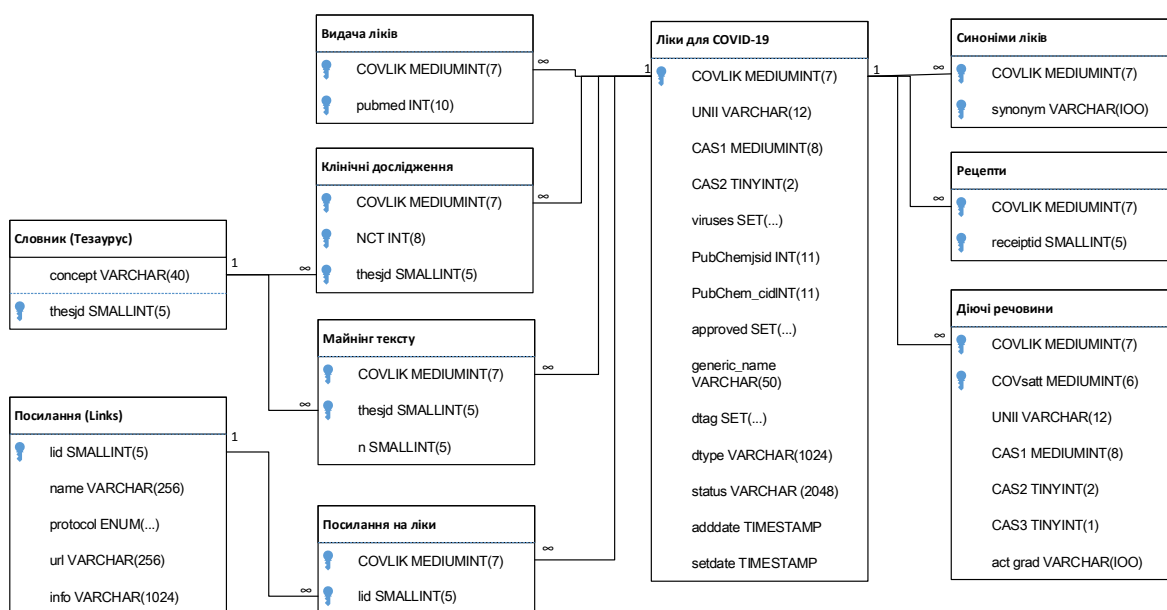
Видача ліків
COVLIK MEDIUMINT(7)
pubmed INT(10)

Клінічні дослідження
COVLIK MEDIUMINT(7)
NCT INT(8)
thesjd SMALLINT(5)

Словник (Тезаурус)
concept VARCHAR(40)
thesjd SMALLINT(5)

Майнінг тексту
COVLIK MEDIUMINT(7)
thesjd SMALLINT(5)
n SMALLINT(5)

Посилання (Links)
lid SMALLINT(5)
name VARCHAR(256)
protocol ENUM(...)
url VARCHAR(256)
info VARCHAR(1024)

Посилання на ліки
COVLIK MEDIUMINT(7)
lid SMALLINT(5)

Ліки для COVID-19
COVLIK MEDIUMINT(7)
UNII VARCHAR(12)
CAS1 MEDIUMINT(8)
CAS2 TINYINT(2)
viruses SET(...)
PubChemjsid INT(11)
PubChem_cidINT(11)
approved SET(...)
generic_name VARCHAR(50)
dtag SET(...)
dtype VARCHAR(1024)
status VARCHAR (2048)
adddate TIMESTAMP
setdate TIMESTAMP

Синоніми ліків
COVLIK MEDIUMINT(7)
synonym VARCHAR(IOO)

Рецепти
COVLIK MEDIUMINT(7)
receiptid SMALLINT(5)

Діючі речовини
COVLIK MEDIUMINT(7)
COVsatt MEDIUMINT(6)
UNII VARCHAR(12)
CAS1 MEDIUMINT(8)
CAS2 TINYINT(2)
CAS3 TINYINT(1)
act grad VARCHAR(IOO)

1 ∞ 1 ∞ ∞ 1 ∞ ∞ ∞ 1 ∞ ∞ ∞ 1 ∞ ∞